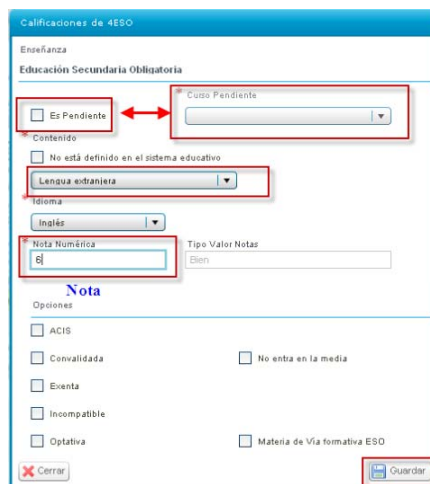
Calificaciones de 4ESO

Enseñanza

Educación Secundaria Obligatoria

Es Pendiente

* Curso Pendiente

* Contenido

No está definido en el sistema educativo

Lengua extranjera

Idioma

Inglés

* Nota Numérica

6

Tipo Valor Notas

Bien

Nota

Opciones

ACIS

Convalidada

No entra en la media

Exenta

Incompatible

Optativa

Materia de Vía formativa ESO

Cerrar

Guardar